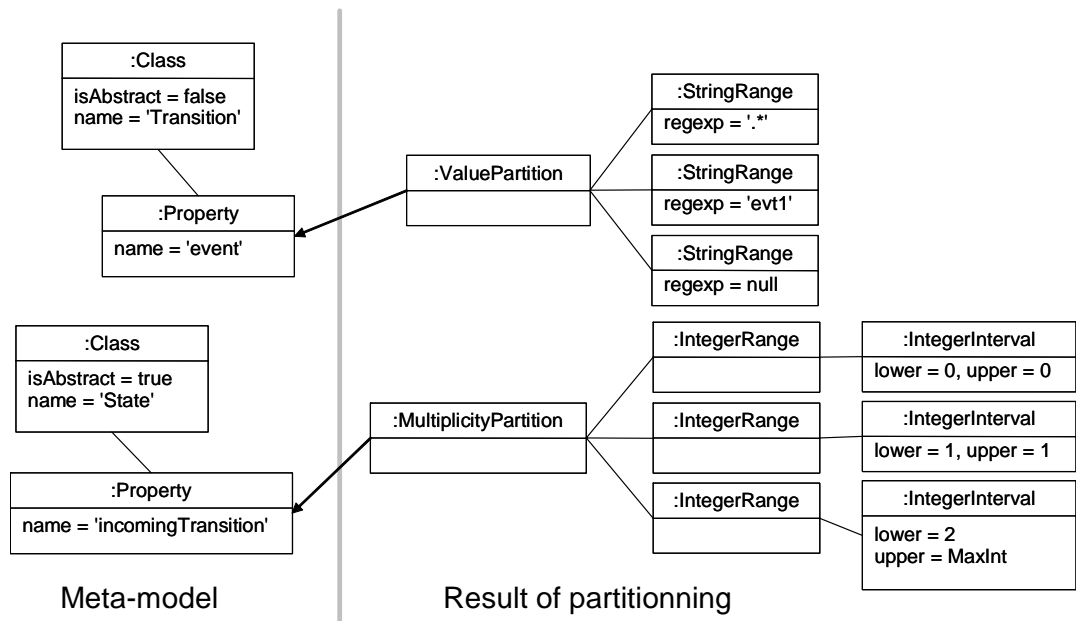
:Class
isAbstract = false
name = 'Transition'

:Property
name = 'event'

:Class
isAbstract = true
name = 'State'

:Property
name = 'incomingTransition'

Meta-model

:ValuePartition

:StringRange
regexp = '.*'

:StringRange
regexp = 'evt1'

:StringRange
regexp = null

:MultiplicityPartition

:IntegerRange

:IntegerInterval
lower = 0, upper = 0

:IntegerRange

:IntegerInterval
lower = 1, upper = 1

:IntegerRange

:IntegerInterval
lower = 2
upper = MaxInt

Result of partitionning